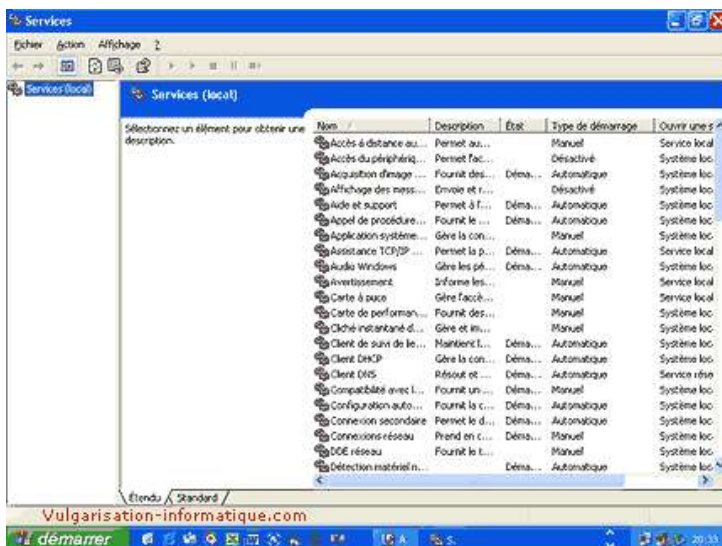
Services

Fichier Action Affichage ?

Services (local)

Services (local)

Sélectionnez un élément pour obtenir une description.

| Nom | Description | État | Type de démarrage | Ouvrir une s |
|---|---|---|---|---|
| Accès à distance au... | Permet au... | | Manuel | Service local |
| Accès du périphériq... | Permet l'ac... | | Désactivé | Système loc |
| Acquisition d'image ... | Fournit des... | Déma... | Automatique | Système loc |
| Affichage des mess... | Envoie et r... | | Désactivé | Système loc |
| Aide et support | Permet à l'... | Déma... | Automatique | Système loc |
| Appel de procédure... | Fournit le ... | Déma... | Automatique | Système loc |
| Application système... | Gère la con... | | Manuel | Système loc |
| Assistance TCP/IP ... | Permet la p... | Déma... | Automatique | Service local |
| Audio Windows | Gère les pé... | Déma... | Automatique | Système loc |
| Avertissement | Informe les... | | Manuel | Service local |
| Carte à puce | Gère l'accè... | | Manuel | Service local |
| Carte de performan... | Fournit des... | | Manuel | Système loc |
| Cliché instantané d... | Gère et im... | | Manuel | Système loc |
| Client de suivi de lie... | Maintient l... | Déma... | Automatique | Système loc |
| Client DHCP | Gère la con... | Déma... | Automatique | Système loc |
| Client DNS | Résout et ... | Déma... | Automatique | Service rése |
| Compatibilité avec l... | Fournit un ... | Déma... | Manuel | Système loc |
| Configuration auto... | Fournit la c... | Déma... | Automatique | Système loc |
| Connexion secondaire | Permet le d... | Déma... | Automatique | Système loc |
| Connexions réseau | Prend en c... | Déma... | Manuel | Système loc |
| DDE réseau | Fournit le t... | | Manuel | Système loc |
| Détection matériel n... | | Déma... | Automatique | Système loc |

Étendu Standard

Vulgarisation-informatique.com

démarrer

20:35